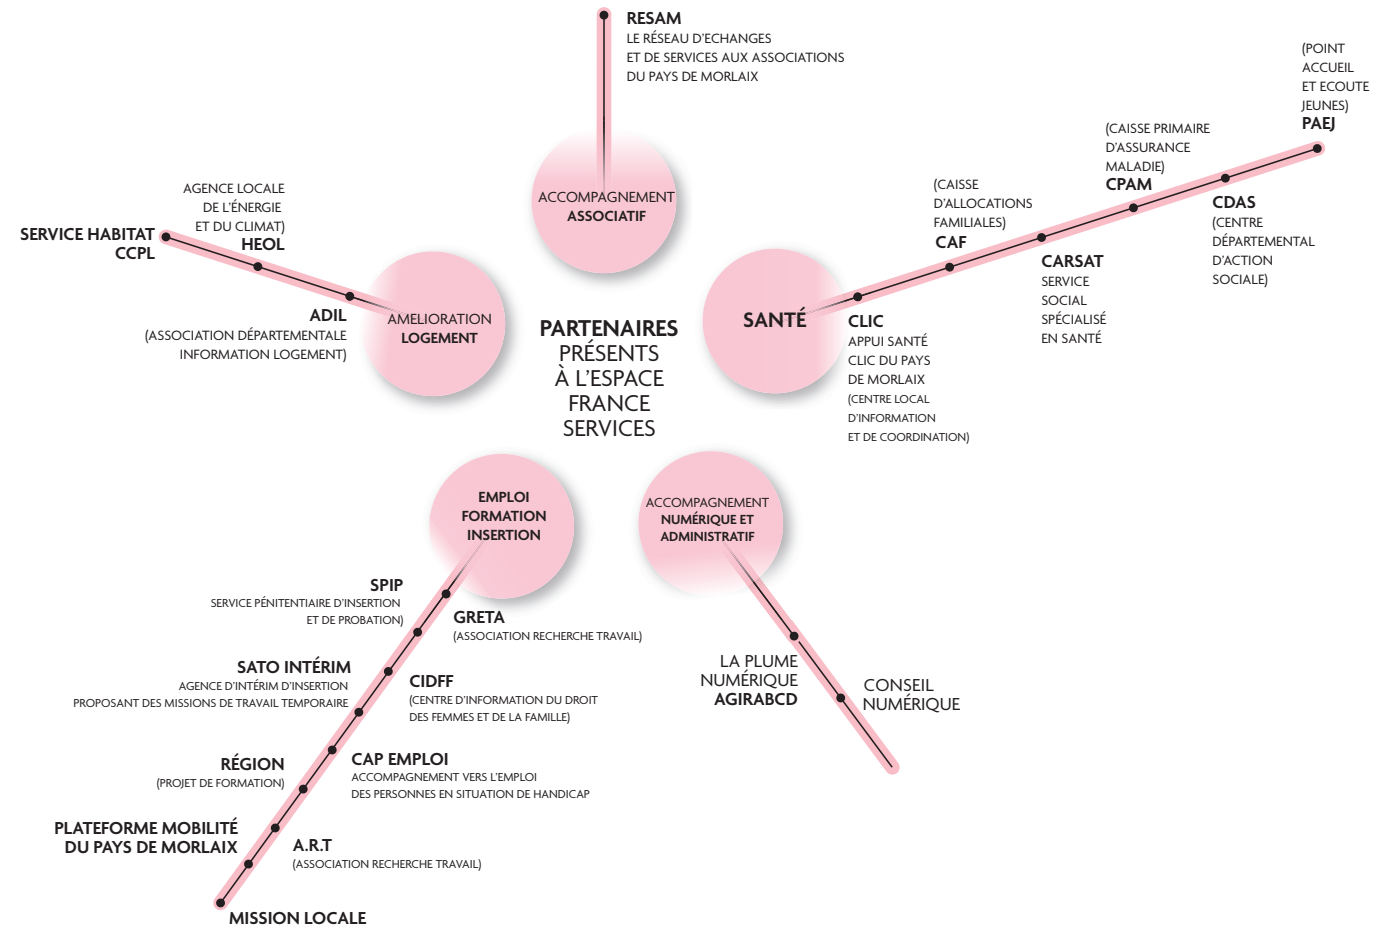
RESAM
LE RÉSEAU D'ECHANGES
ET DE SERVICES AUX ASSOCIATIONS
DU PAYS DE MORLAIX

ACCOMPAGNEMENT
ASSOCIATIF

(POINT
ACCUEIL
ET ECOUTE
JEUNES)
PAEJ

(CAISSE PRIMAIRE
D'ASSURANCE
MALADIE)
CPAM

CDAS
(CENTRE
DÉPARTEMENTAL
D'ACTION
SOCIALE)

(CAISSE
D'ALLOCATIONS
FAMILIALES)
CAF

CARSAT
SERVICE
SOCIAL
SPÉCIALISÉ
EN SANTÉ

AGENCE LOCALE
DE L'ÉNERGIE
ET DU CLIMAT)
HEOL

SERVICE HABITAT
CCPL

ADIL
(ASSOCIATION DÉPARTEMENTALE
INFORMATION LOGEMENT)

AMELIORATION
LOGEMENT

PARTENAIRES
PRÉSENTS
À L'ESPACE
FRANCE
SERVICES

SANTÉ

CLIC
APPUI SANTÉ
CLIC DU PAYS
DE MORLAIX
(CENTRE LOCAL
D'INFORMATION
ET DE COORDINATION)

EMPLOI
FORMATION
INSERTION

ACCOMPAGNEMENT
NUMÉRIQUE ET
ADMINISTRATIF

SPIP
SERVICE PÉNITENTIAIRE D'INSERTION
ET DE PROBATION)

GRETA
(ASSOCIATION RECHERCHE TRAVAIL)

SATO INTÉRIM
AGENCE D'INTÉRIM D'INSERTION
PROPOSANT DES MISSIONS DE TRAVAIL TEMPORAIRE

CIDFF
(CENTRE D'INFORMATION DU DROIT
DES FEMMES ET DE LA FAMILLE)

LA PLUME
NUMÉRIQUE
AGIRABCD

CONSEIL
NUMÉRIQUE

RÉGION
(PROJET DE FORMATION)

CAP EMPLOI
ACCOMPAGNEMENT VERS L'EMPLOI
DES PERSONNES EN SITUATION DE HANDICAP

PLATEFORME MOBILITÉ
DU PAYS DE MORLAIX

A.R.T
(ASSOCIATION RECHERCHE TRAVAIL)

MISSION LOCALE